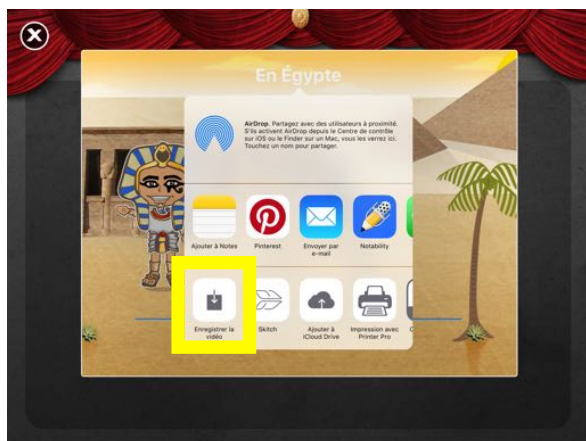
En Égypte

AirDrop. Partagez avec des utilisateurs à proximité. S'ils activent AirDrop depuis le Centre de contrôle sur iOS ou le Finder sur un Mac, vous les verrez ici. Touchez un nom pour partager.

Ajouter à Notes
Pinterest
Envoyer par e-mail
Notability

Enregistrer la vidéo
Skitch
Ajouter à iCloud Drive
Impression avec Printer Pro